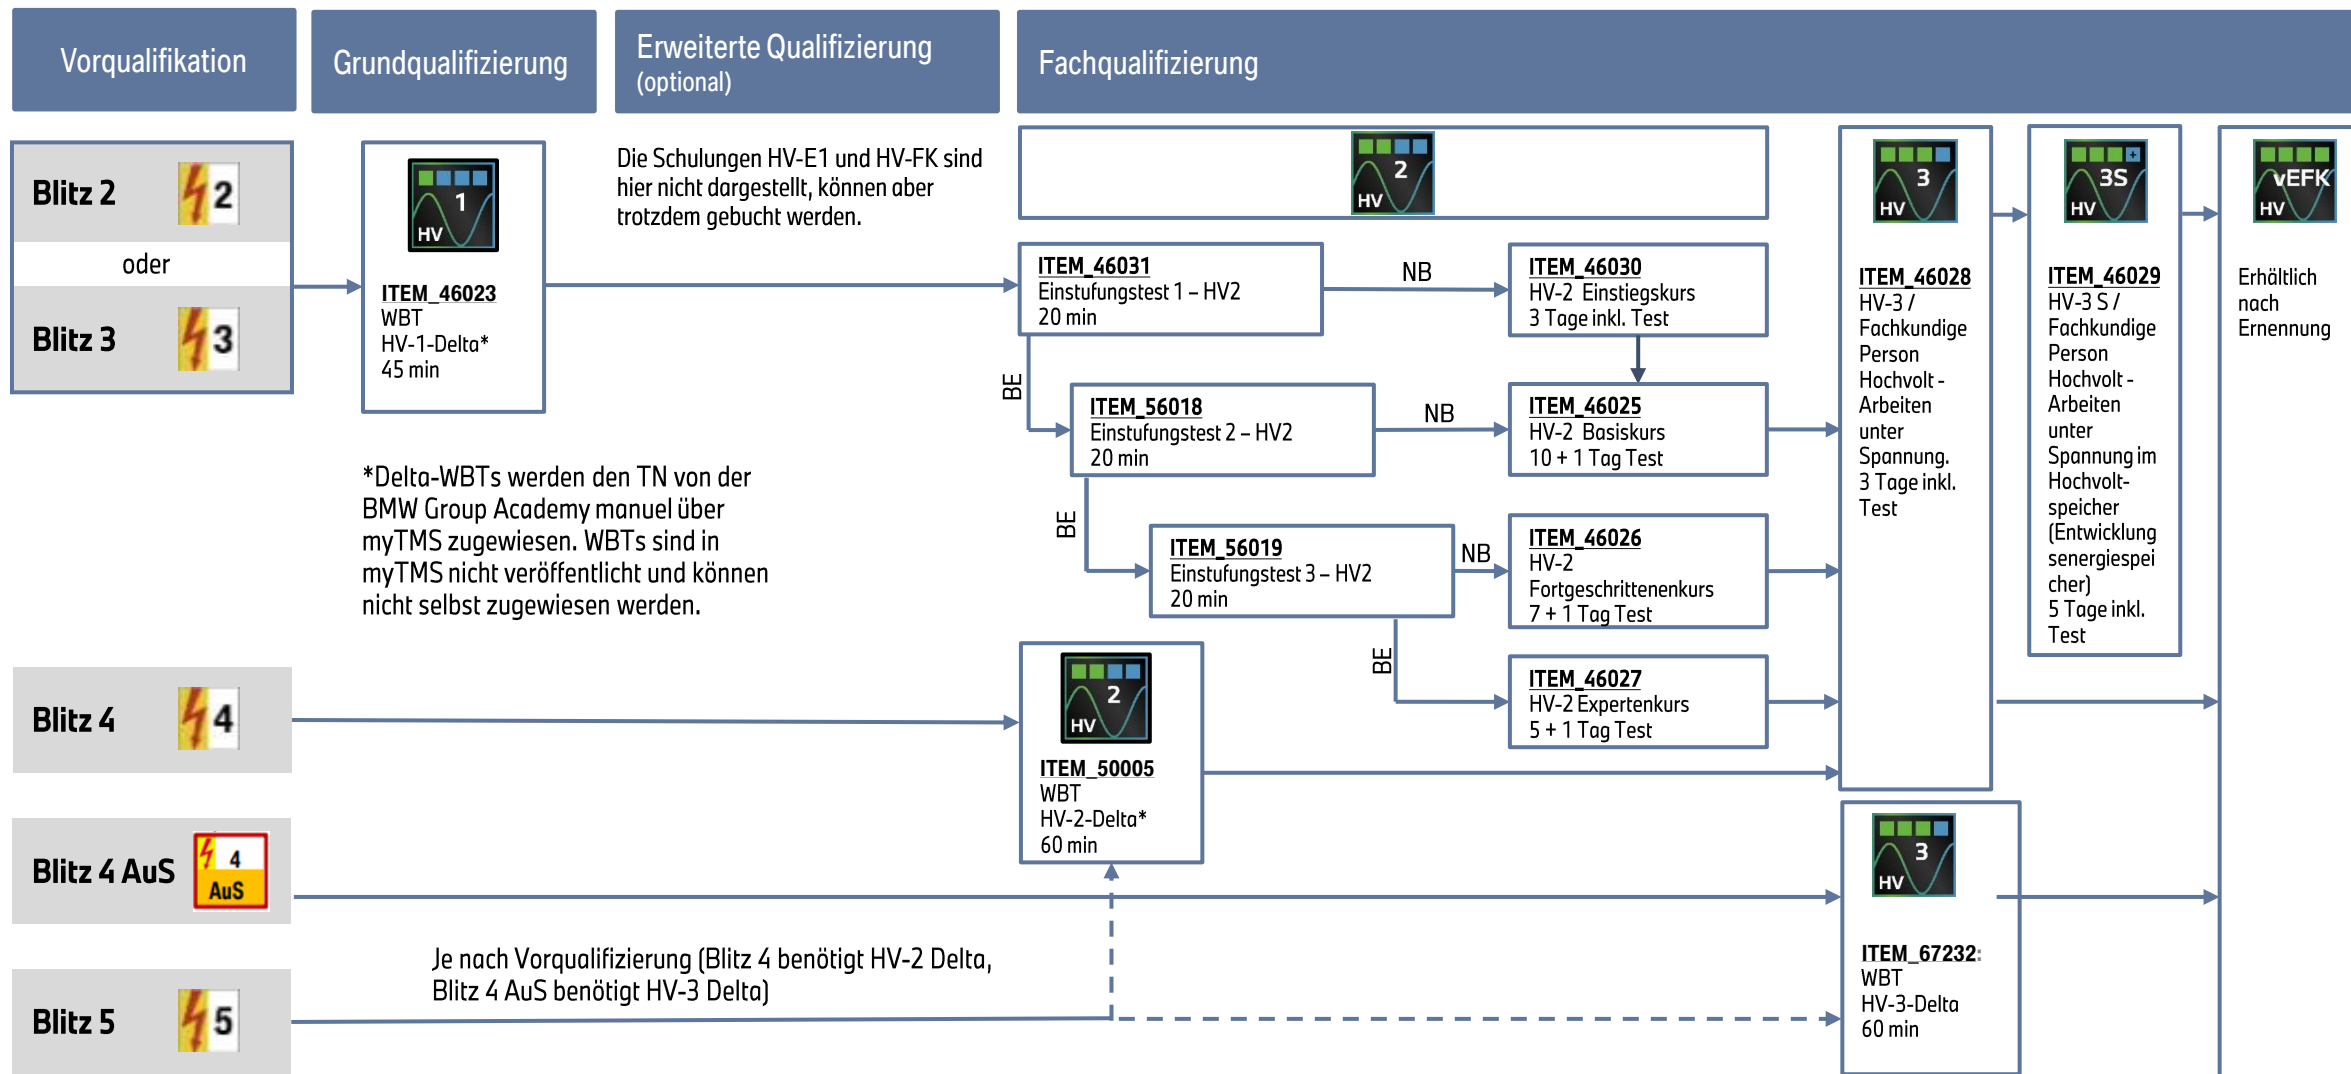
Vorqualifikation

Grundqualifizierung

Erweiterte Qualifizierung
(optional)

Fachqualifizierung

Blitz 2 2
oder
Blitz 3 3

1 HV
ITEM_46023
WBT
HV-1-Delta*
45 min

Die Schulungen HV-E1 und HV-FK sind hier nicht dargestellt, können aber trotzdem gebucht werden.

*Delta-WBTs werden den TN von der BMW Group Academy manuel über myTMS zugewiesen. WBTs sind in myTMS nicht veröffentlicht und können nicht selbst zugewiesen werden.

2 HV

ITEM_46031
Einstufungstest 1 – HV2
20 min

NB

ITEM_46030
HV-2 Einstiegskurs
3 Tage inkl. Test

BE

ITEM_56018
Einstufungstest 2 – HV2
20 min

NB

ITEM_46025
HV-2 Basiskurs
10 + 1 Tag Test

BE

ITEM_56019
Einstufungstest 3 – HV2
20 min

NB

ITEM_46026
HV-2
Fortgeschrittenenkurs
7 + 1 Tag Test

BE

ITEM_46027
HV-2 Expertenkurs
5 + 1 Tag Test

3 HV
ITEM_46028
HV-3 /
Fachkundige
Person
Hochvolt -
Arbeiten
unter
Spannung.
3 Tage inkl.
Test

3S HV
ITEM_46029
HV-3 S /
Fachkundige
Person
Hochvolt -
Arbeiten
unter
Spannung im
Hochvolt-
speicher
(Entwicklung
senergiespei
cher)
5 Tage inkl.
Test

vEFK HV
Erhältlich
nach
Ernennung

Blitz 4 4

2 HV
ITEM_50005
WBT
HV-2-Delta*
60 min

Blitz 4 AuS 4 AuS

3 HV
ITEM_67232:
WBT
HV-3-Delta
60 min

Je nach Vorqualifizierung (Blitz 4 benötigt HV-2 Delta, Blitz 4 AuS benötigt HV-3 Delta)

Blitz 5 5